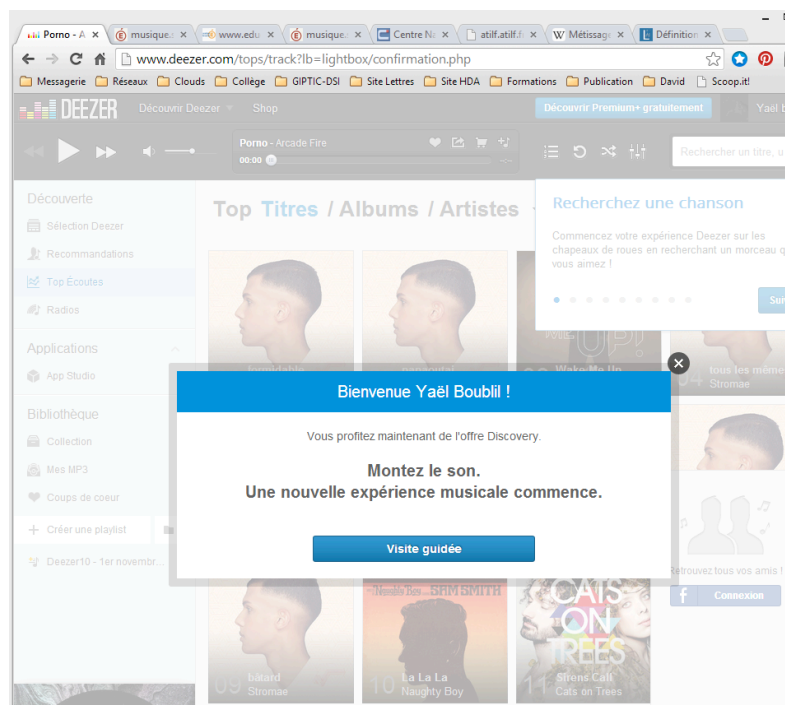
Porno - A ×
musique ×
www.edu ×
musique ×
Centre N ×
atilf.atilf.f ×
W Métissage ×
Définition ×

www.deezer.com/tops/track?lb=lightbox/confirmation.php

Messagerie
Réseaux
Clouds
Collège
GIPTIC-DSI
Site Lettres
Site HDA
Formations
Publication
David
Scoop.it!

DEEZER
Découvrir Deezer
Shop
Découvrir Premium+ gratuitement
Yaël b

Porno - Arcade Fire
00:00

Rechercher un titre, u

Découverte
Sélection Deezer
Recommandations
Top Écoutes
Radios

Applications
App Studio

Bibliothèque
Collection
Mes MP3
Coups de coeur

Créer une playlist

Deezer10 - 1er novembr...

Top Titres / Albums / Artistes

Recherchez une chanson

Commencez votre expérience Deezer sur les chapeaux de roues en recherchant un morceau q vous aimez !

Sui

formidable
papaoutai
Wake Me Up
tous les mêmes
Stromae

Bienvenue Yaël Boublil !

Vous profitez maintenant de l'offre Discovery.

Montez le son.
Une nouvelle expérience musicale commence.

Visite guidée

Retrouvez tous vos amis !
Connexion

SAM SMITH
CATS ON TREES

09 bâtard
Stromae
10 La La La
Naughty Boy
11 Sirens Call
Cats on Trees